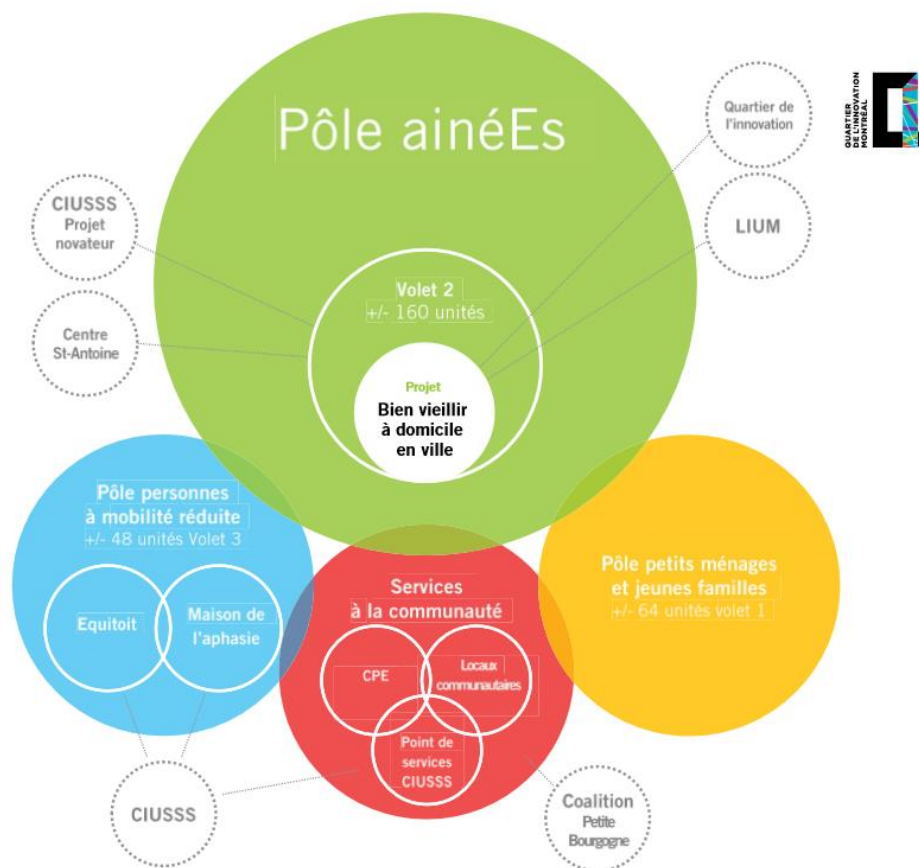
Pôle ainéEs

Quartier de l'innovation

QUARTIER DE L'INNOVATION MONTRÉAL

CIUSSS Projet novateur

LIUM

Centre St-Antoine

Volet 2
+/- 160 unités

Projet
Bien vieillir à domicile en ville

Pôle personnes à mobilité réduite
+/- 48 unités Volet 3

Equitoit

Maison de l'aphasie

Services à la communauté

CPE

Locaux communautaires

Point de services CIUSSS

Pôle petits ménages et jeunes familles
+/- 64 unités volet 1

CIUSSS

Coalition Petite Bourgogne